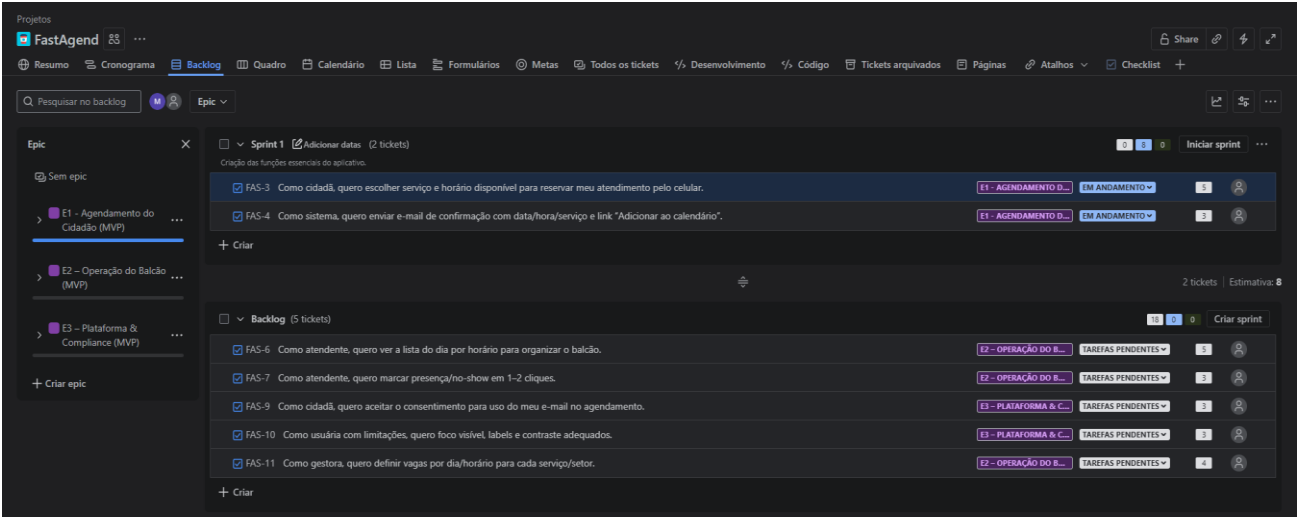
Projetos
FastAgend ...
Share

Resumo  Cronograma  Backlog  Quadro  Calendário  Lista  Formulários  Metas  Todos os tickets  Desenvolvimento  Código  Tickets arquivados  Páginas  Atalhos  Checklist  +

Pesquisar no backlog  M  Epic

Epic
Sem epic
E1 - Agendamento do Cidadão (MVP) ...
E2 – Operação do Balcão (MVP) ...
E3 – Plataforma & Compliance (MVP) ...
+ Criar epic

Sprint 1  Adicionar datas  (2 tickets)
Criação das funções essenciais do aplicativo.
0  8  0  Iniciar sprint  ...

| | | | |
|---|---|---|---|
| FAS-3 Como cidadã, quero escolher serviço e horário disponível para reservar meu atendimento pelo celular. | E1 - AGENDAMENTO D... | EM ANDAMENTO | 5 |
| FAS-4 Como sistema, quero enviar e-mail de confirmação com data/hora/serviço e link "Adicionar ao calendário". | E1 - AGENDAMENTO D... | EM ANDAMENTO | 3 |

+ Criar

2 tickets | Estimativa: 8

Backlog (5 tickets)
18  0  0  Criar sprint

| | | | |
|---|---|---|---|
| FAS-6 Como atendente, quero ver a lista do dia por horário para organizar o balcão. | E2 – OPERAÇÃO DO B... | TAREFAS PENDENTES | 5 |
| FAS-7 Como atendente, quero marcar presença/no-show em 1–2 cliques. | E2 – OPERAÇÃO DO B... | TAREFAS PENDENTES | 3 |
| FAS-9 Como cidadã, quero aceitar o consentimento para uso do meu e-mail no agendamento. | E3 – PLATAFORMA & C... | TAREFAS PENDENTES | 3 |
| FAS-10 Como usuária com limitações, quero foco visível, labels e contraste adequados. | E3 – PLATAFORMA & C... | TAREFAS PENDENTES | 3 |
| FAS-11 Como gestora, quero definir vagas por dia/horário para cada serviço/setor. | E2 – OPERAÇÃO DO B... | TAREFAS PENDENTES | 4 |

+ Criar